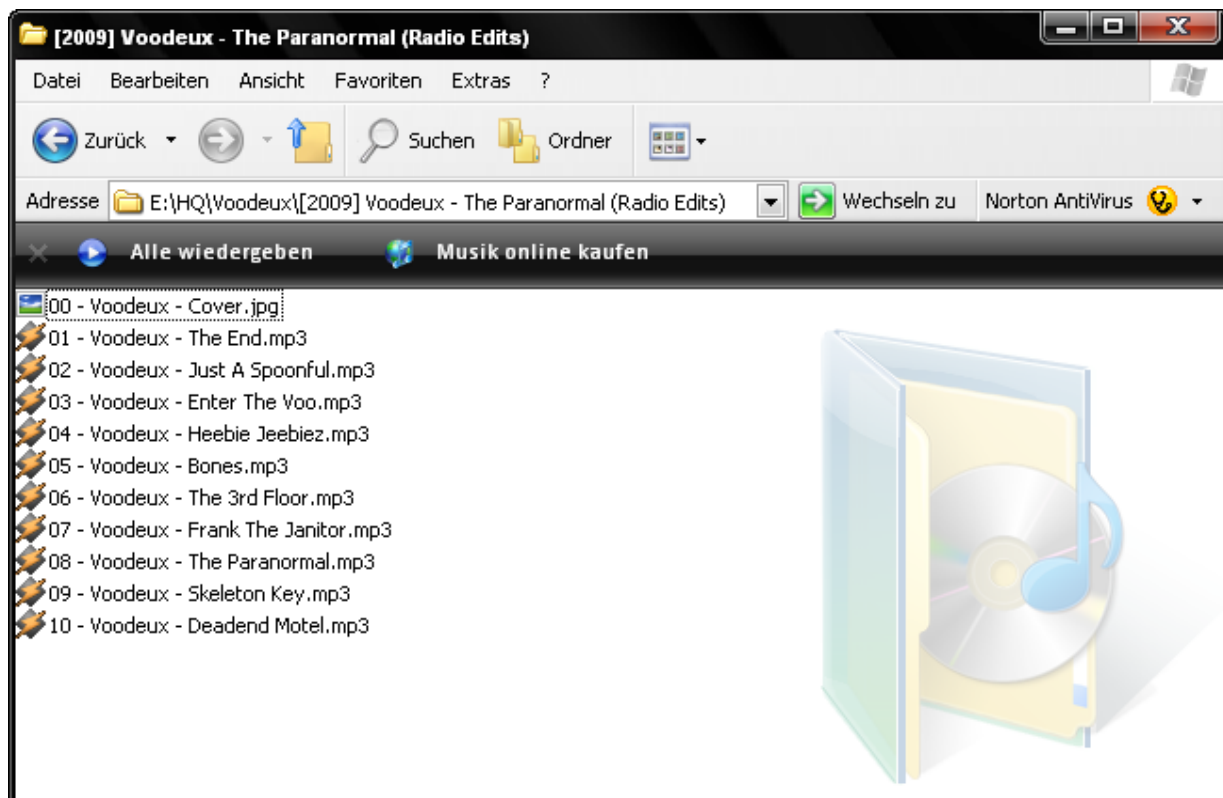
[2009] Voodeux - The Paranormal (Radio Edits)

Datei Bearbeiten Ansicht Favoriten Extras ?

Zurück Suchen Ordner

Adresse E:\HQ\Voodeux\[2009] Voodeux - The Paranormal (Radio Edits) Wechseln zu Norton AntiVirus

Alle wiedergeben Musik online kaufen

00 - Voodeux - Cover.jpg
01 - Voodeux - The End.mp3
02 - Voodeux - Just A Spoonful.mp3
03 - Voodeux - Enter The Voo.mp3
04 - Voodeux - Heebie Jeebiez.mp3
05 - Voodeux - Bones.mp3
06 - Voodeux - The 3rd Floor.mp3
07 - Voodeux - Frank The Janitor.mp3
08 - Voodeux - The Paranormal.mp3
09 - Voodeux - Skeleton Key.mp3
10 - Voodeux - Deadend Motel.mp3